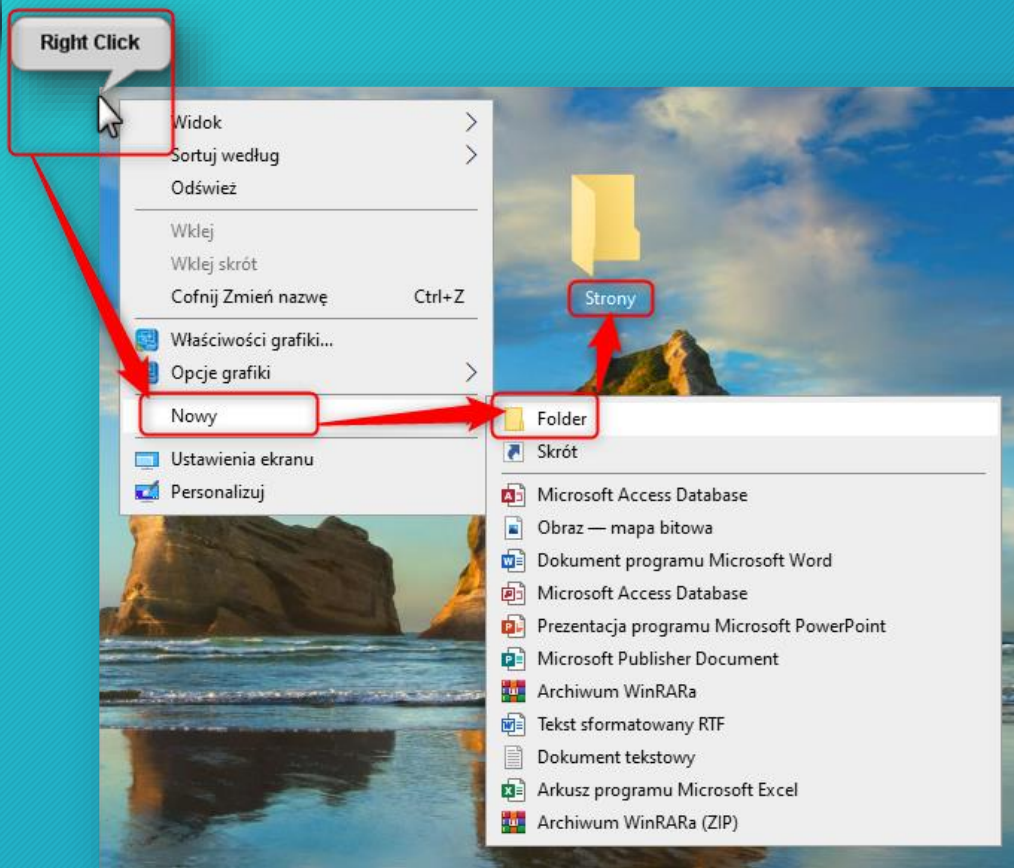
Right Click

Widok
Sortuj według
Odśwież
Wklej
Wklej skrót
Cofnij Zmień nazwę Ctrl+Z
Właściwości grafiki...
Opcje grafiki
Nowy
Ustawienia ekranu
Personalizuj

Strony

Folder
Skrót
Microsoft Access Database
Obraz — mapa bitowa
Dokument programu Microsoft Word
Microsoft Access Database
Prezentacja programu Microsoft PowerPoint
Microsoft Publisher Document
Archiwum WinRARa
Tekst sformatowany RTF
Dokument tekstowy
Arkusz programu Microsoft Excel
Archiwum WinRARa (ZIP)